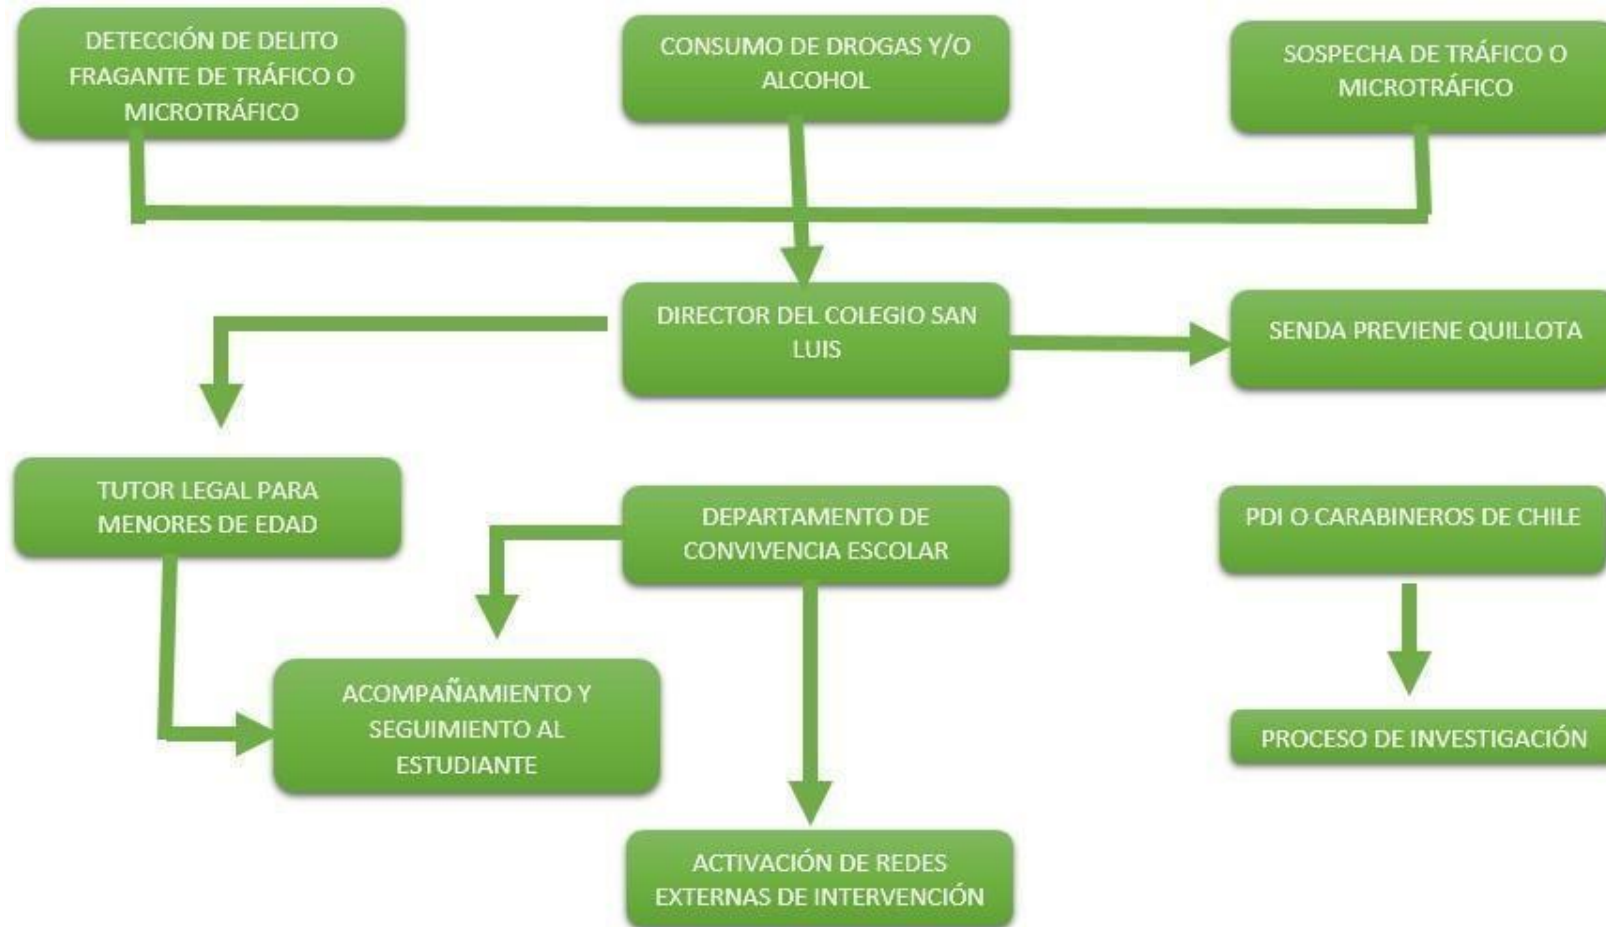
DETECCIÓN DE DELITO FRAGANTE DE TRÁFICO O MICROTRÁFICO

CONSUMO DE DROGAS Y/O ALCOHOL

SOSPECHA DE TRÁFICO O MICROTRÁFICO

DIRECTOR DEL COLEGIO SAN LUIS

SENDA PREVIENE QUILLOTA

TUTOR LEGAL PARA MENORES DE EDAD

DEPARTAMENTO DE CONVIVENCIA ESCOLAR

PDI O CARABINEROS DE CHILE

ACOMPAÑAMIENTO Y SEGUIMIENTO AL ESTUDIANTE

PROCESO DE INVESTIGACIÓN

ACTIVACIÓN DE REDES EXTERNAS DE INTERVENCIÓN